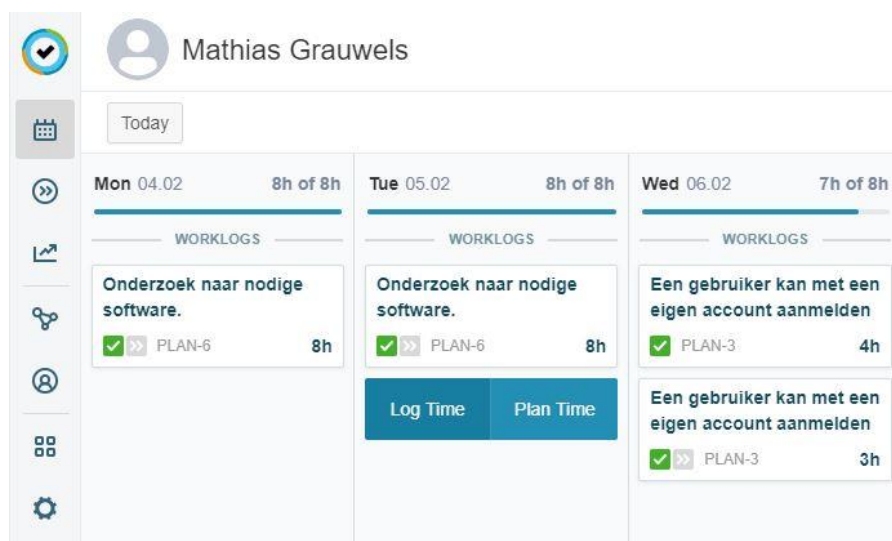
Mathias Grauwels

Today

Mon 04.02 8h of 8h

WORKLOGS

Onderzoek naar nodige software.

PLAN-6 8h

Tue 05.02 8h of 8h

WORKLOGS

Onderzoek naar nodige software.

PLAN-6 8h

Log Time Plan Time

Wed 06.02 7h of 8h

WORKLOGS

Een gebruiker kan met een eigen account aanmelden

PLAN-3 4h

Een gebruiker kan met een eigen account aanmelden

PLAN-3 3h